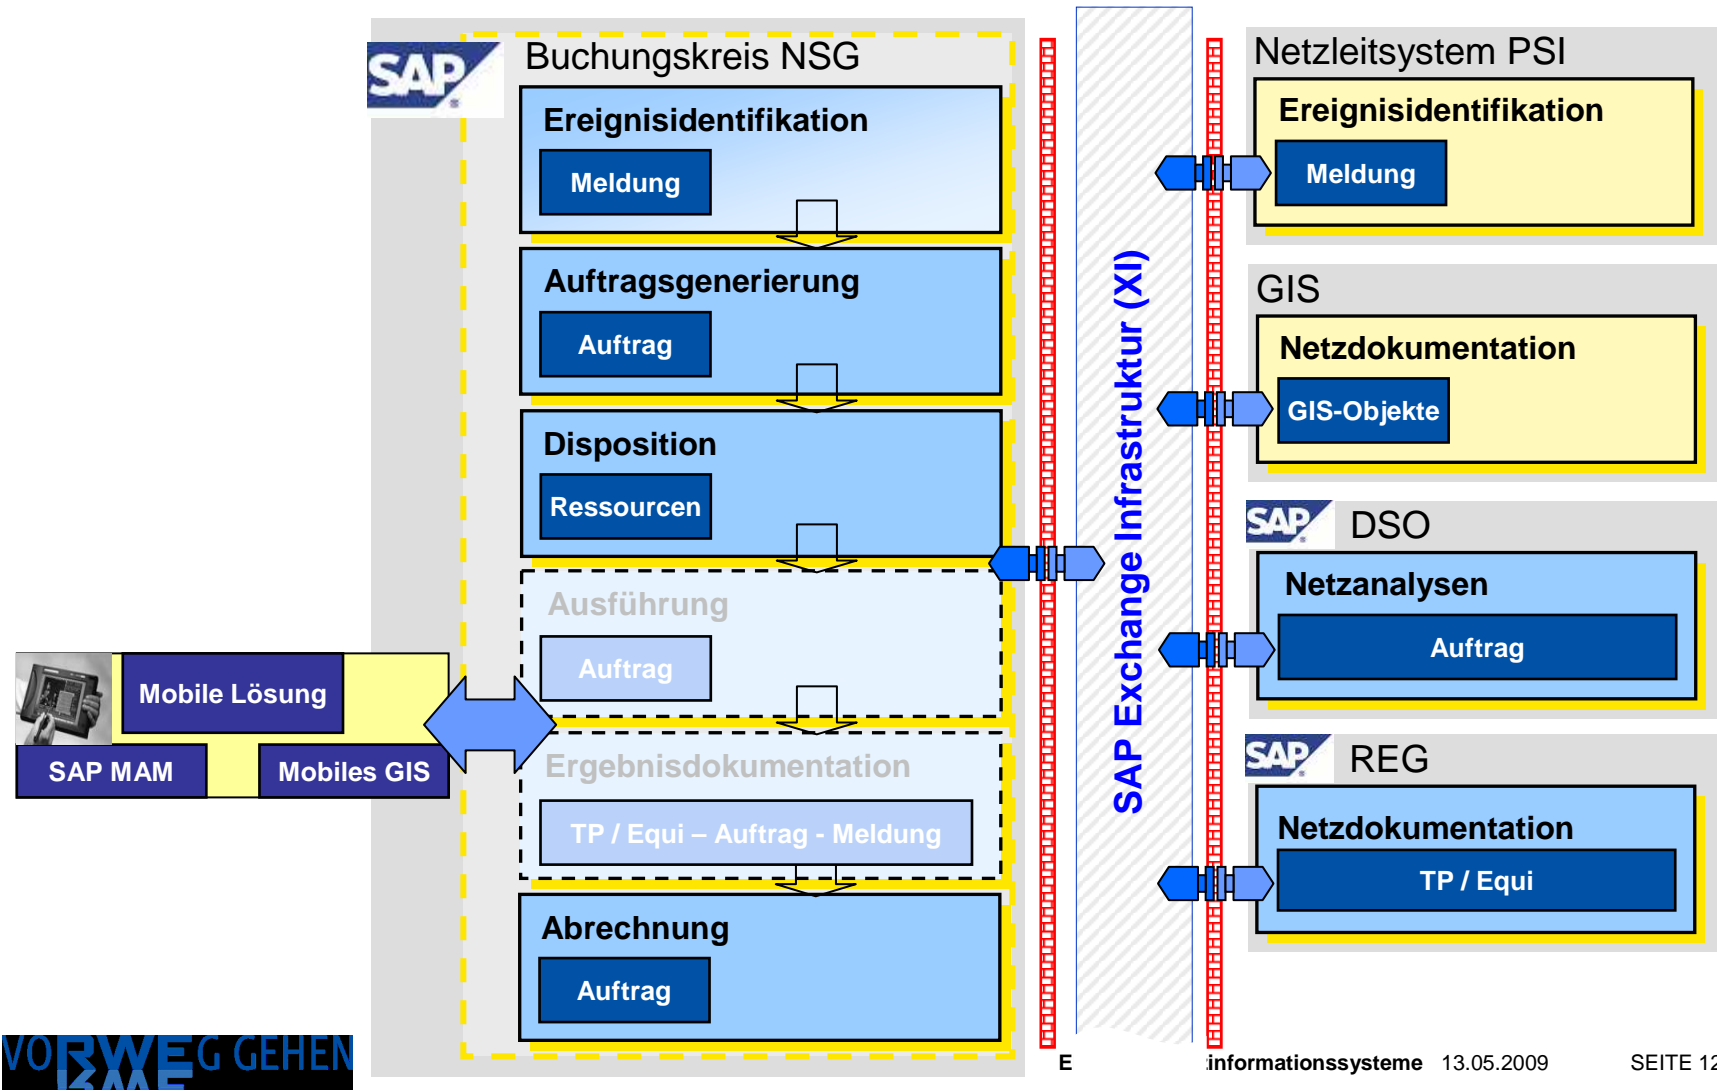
SAP Buchungskreis NSG

Ereignisidentifikation

Meldung

Auftragsgenerierung

Auftrag

Disposition

Ressourcen

Ausführung

Auftrag

Ergebnisdokumentation

TP / Equi – Auftrag - Meldung

Abrechnung

Auftrag

Mobile Lösung

SAP MAM

Mobiles GIS

SAP Exchange Infrastruktur (XI)

Netzleitsystem PSI

Ereignisidentifikation

Meldung

GIS

Netzdokumentation

GIS-Objekte

SAP DSO

Netzanalysen

Auftrag

SAP REG

Netzdokumentation

TP / Equi

VORWEG GEHEN RWE

E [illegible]informationssysteme 13.05.2009 SEITE 12